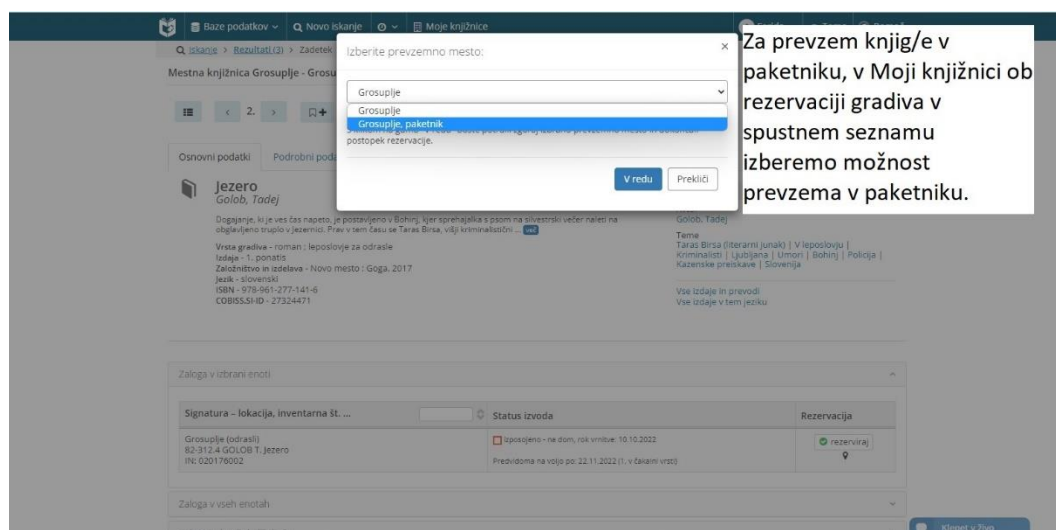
Baze podatkov ⌄   Novo iskanje   ⌄   Moje knjižnice

Iskanje > Rezultati (3) > Zadetek

Mestna knjižnica Grosuplje - Grosu

2.

Izberite prevzemno mesto:

×

Grosuplje

Grosuplje
Grosuplje, paketnik

postopek rezervacije.

V redu   Prekliči

Za prevzem knjig/e v paketniku, v Moji knjižnici ob rezervaciji gradiva v spustnem seznamu izberemo možnost prevzema v paketniku.

Osnovni podatki   Podrobni poda

Jezero
Golob, Tadej

Dogajanje, ki je ves čas napeto, je postavljeno v Bohinj, kjer sprehajalka s psom na silvestrski večer naleti na obglavljeno truplo v Jezernici. Prav v tem času se Taras Birsa, višji kriminalistični ... več

Vrsta gradiva - roman : leposlovje za odrasle
Izdaja - 1. ponatis
Založništvo in izdelava - Novo mesto : Goga, 2017
Jezik - slovenski
ISBN - 978-961-277-141-6
COBISS.SI-ID - 27324471

Golob, Tadej

Teme
Taras Birsa (literarni junak) | V leposlovju | Kriminalisti | Ljubljana | Umori | Bohinj | Policija | Kazenske preiskave | Slovenija

Vse izdaje in prevodi
Vse izdaje v tem jeziku

Zaloga v izbrani enoti

| Signatura - lokacija, inventarna št. ... | Status izvoda | Rezervacija |
|---|---|---|
| Grosuplje (odrasli) 82-312.4 GOLOB T. Jezero IN: 020176002 | Izposojeno - na dom, rok vrnitve: 10.10.2022 Predvidoma na voljo po: 22.11.2022 (1. v čakalni vrsti) | rezerviraj |

Zaloga v vseh enotah

Klepet v živo